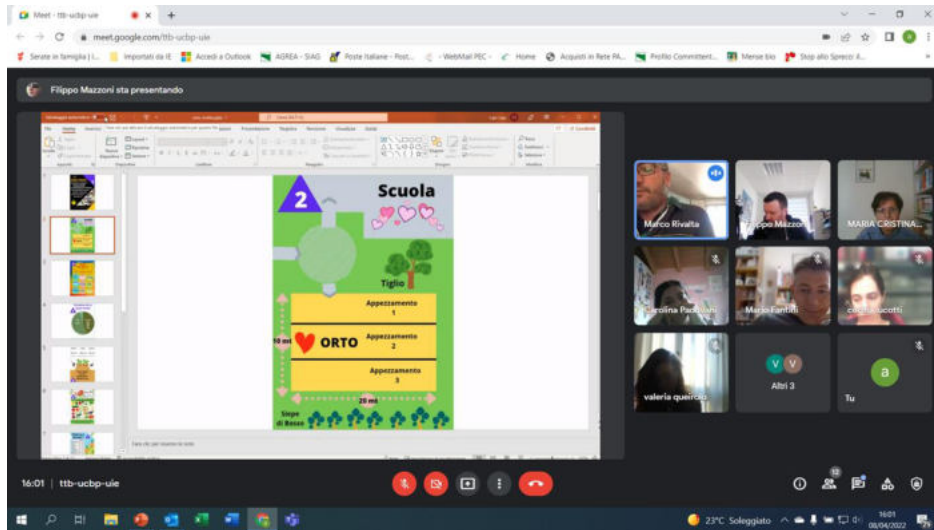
Meet - ttb-ucbp-uie

meet.google.com/ttb-ucbp-uie

Serate in famiglia | I... Importati da IE Accedi a Outlook AGREA - SIAG Poste Italiane - Post... WebMail PEC Home Acquisti in Rete PA... Profilo Committent... Mense bio Stop allo Spreco! A...

Filippo Mazzoni sta presentando

2

Scuola

Tiglio

Appezzamento 1

10 mt

ORTO

Appezzamento 2

Appezzamento 3

20 mt

Siepe di Bosso

Marco Rivalta

Filippo Mazzoni

MARIA CRISTINA...

Carolina Pad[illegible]

Mario Fantini

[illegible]cotti

valeria queirolo

Altri 3

Tu

16:01 | ttb-ucbp-uie

23°C Soleggiato

16:01
08/04/2022